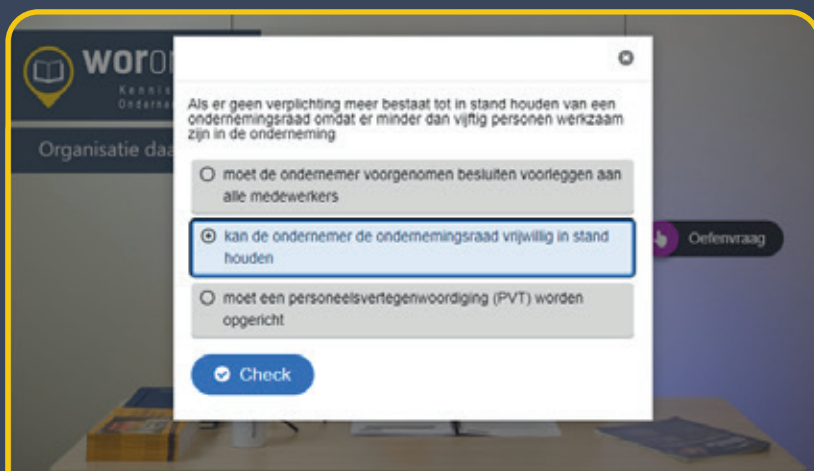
wor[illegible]
Kennis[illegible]
Ondern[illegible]

Organisatie daa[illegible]

Als er geen verplichting meer bestaat tot in stand houden van een ondernemingsraad omdat er minder dan vijftig personen werkzaam zijn in de onderneming

moet de ondernemer voorgenomen besluiten voorleggen aan alle medewerkers

kan de ondernemer de ondernemingsraad vrijwillig in stand houden

moet een personeelsvertegenwoordiging (PVT) worden opgericht

Check

Oefenvraag